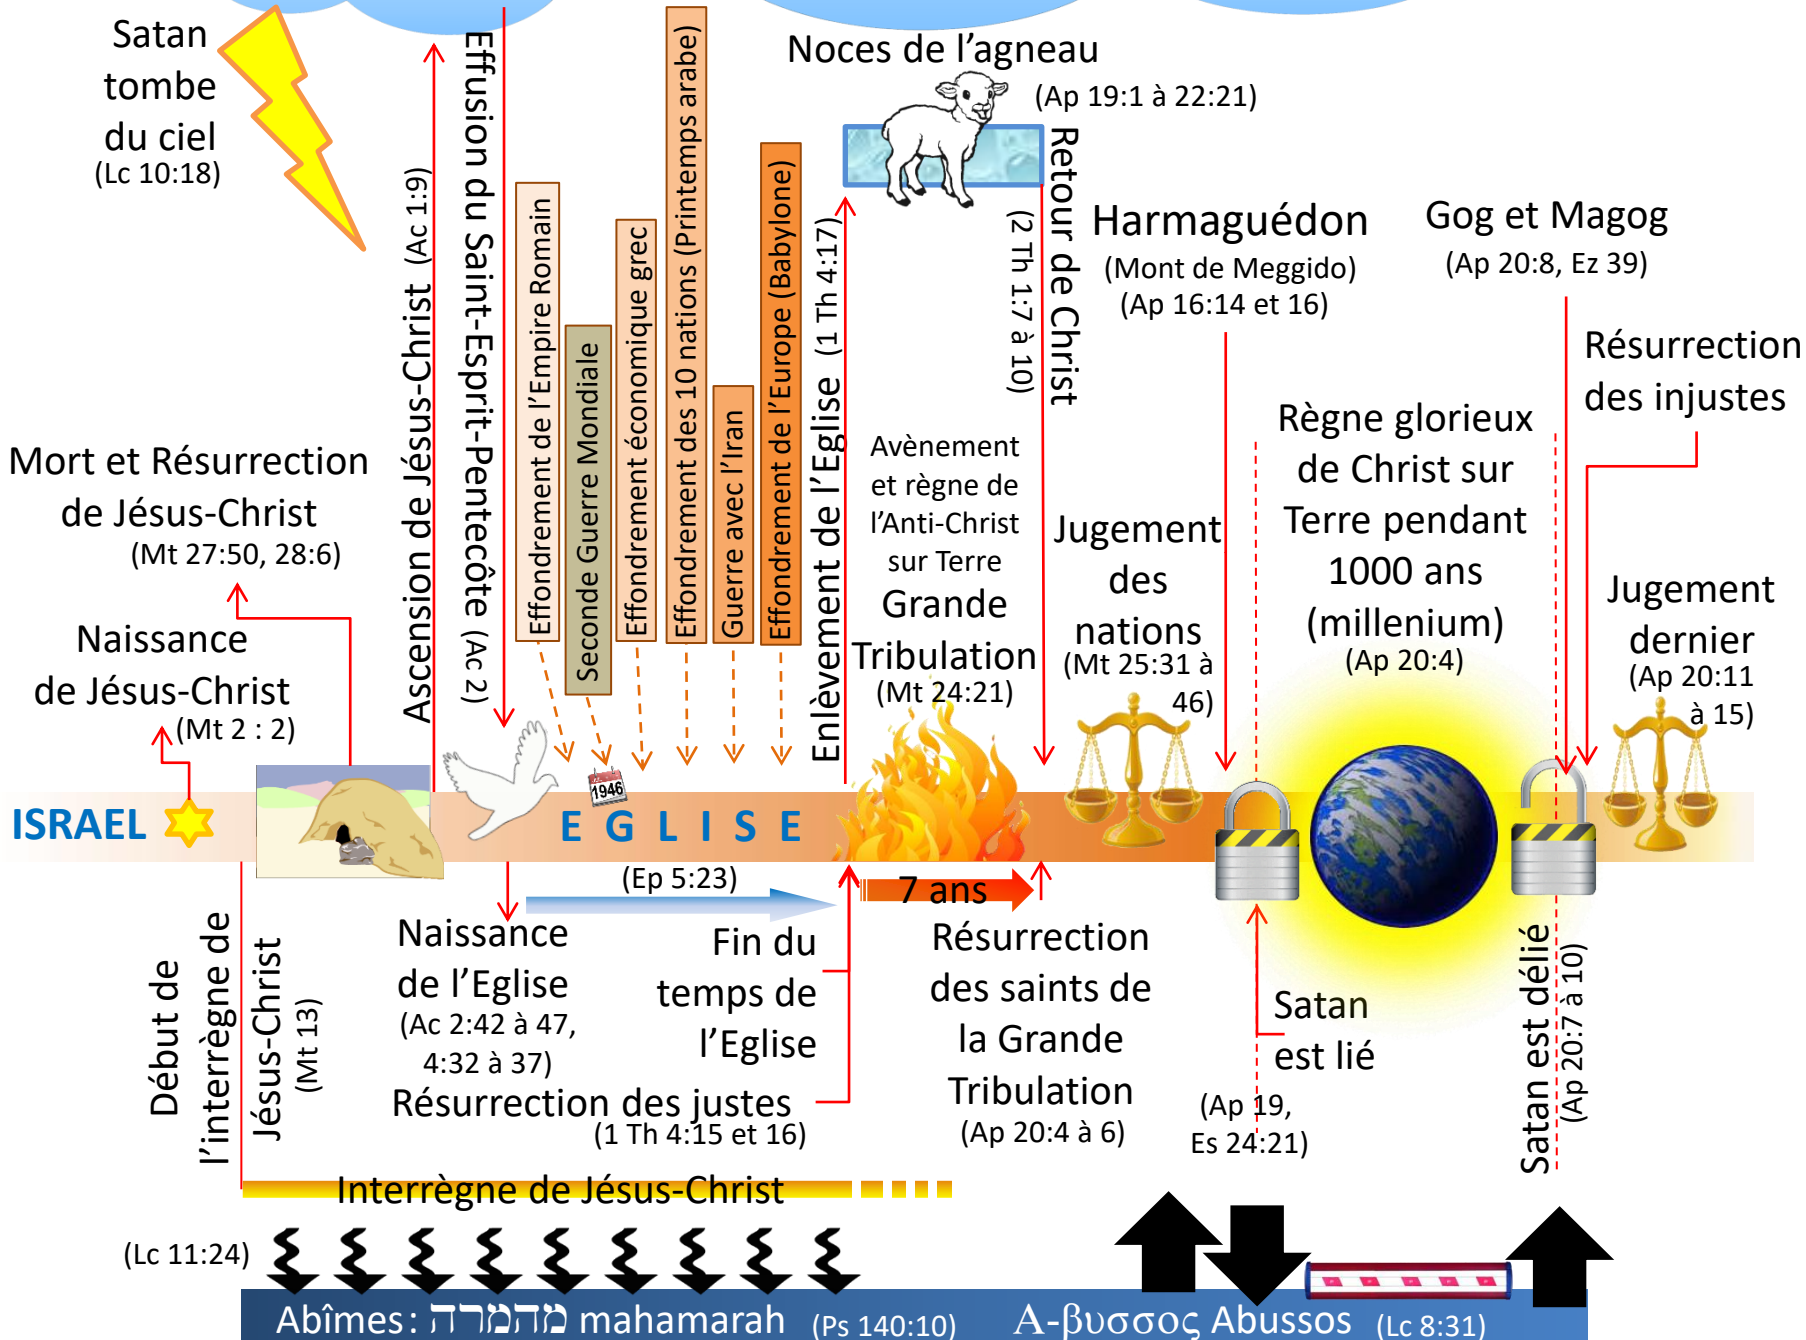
Satan tombe du ciel
(Lc 10:18)

Ascension de Jésus-Christ (Ac 1:9)

Effusion du Saint-Esprit-Pentecôte (Ac 2)

Effondrement de l'Empire Romain

Seconde Guerre Mondiale

Effondrement économique grec

Effondrement des 10 nations (Printemps arabe)

Guerre avec l'Iran

Effondrement de l'Europe (Babylone)

Enlèvement de l'Eglise (1 Th 4:17)

Noces de l'agneau
(Ap 19:1 à 22:21)

Retour de Christ
(2 Th 1:7 à 10)

Harmaguédon
(Mont de Meggido)
(Ap 16:14 et 16)

Gog et Magog
(Ap 20:8, Ez 39)

Résurrection des injustes

Mort et Résurrection de Jésus-Christ
(Mt 27:50, 28:6)

Naissance de Jésus-Christ
(Mt 2 : 2)

Avènement et règne de l'Anti-Christ sur Terre
Grande Tribulation
(Mt 24:21)

Jugement des nations
(Mt 25:31 à 46)

Règne glorieux de Christ sur Terre pendant 1000 ans (millenium)
(Ap 20:4)

Jugement dernier
(Ap 20:11 à 15)

ISRAEL

1946

E G L I S E

(Ep 5:23)

7 ans

Début de l'interrègne de Jésus-Christ
(Mt 13)

Naissance de l'Eglise
(Ac 2:42 à 47, 4:32 à 37)

Fin du temps de l'Eglise

Résurrection des justes
(1 Th 4:15 et 16)

Résurrection des saints de la Grande Tribulation
(Ap 20:4 à 6)

Satan est lié
(Ap 19, Es 24:21)

Satan est délié
(Ap 20:7 à 10)

Interrègne de Jésus-Christ

(Lc 11:24)

Abîmes: מהמרה mahamarah (Ps 140:10) A-βυσσος Abussos (Lc 8:31)